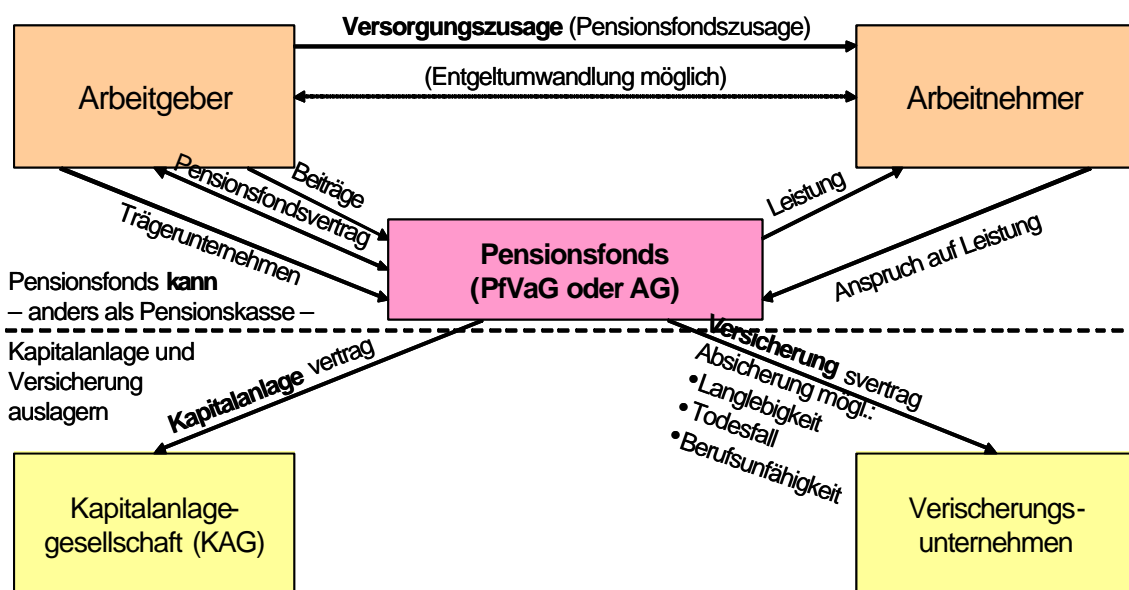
Versorgungszusage (Pensionsfondszusage)

(Entgeltumwandlung möglich)

Arbeitgeber

Arbeitnehmer

Beiträge

Pensionsfondsvertrag

Trägerunternehmen

Leistung

Anspruch auf Leistung

Pensionsfonds
(PfVaG oder AG)

Pensionsfonds kann
– anders als Pensionskasse –

Kapitalanlage und Versicherung auslagern

Kapitalanlage vertrag

Versicherung svertrag
Absicherung mögl.:
•Langlebigkeit
•Todesfall
•Berufsunfähigkeit

Kapitalanlage-gesellschaft (KAG)

Verischerungs-unternehmen